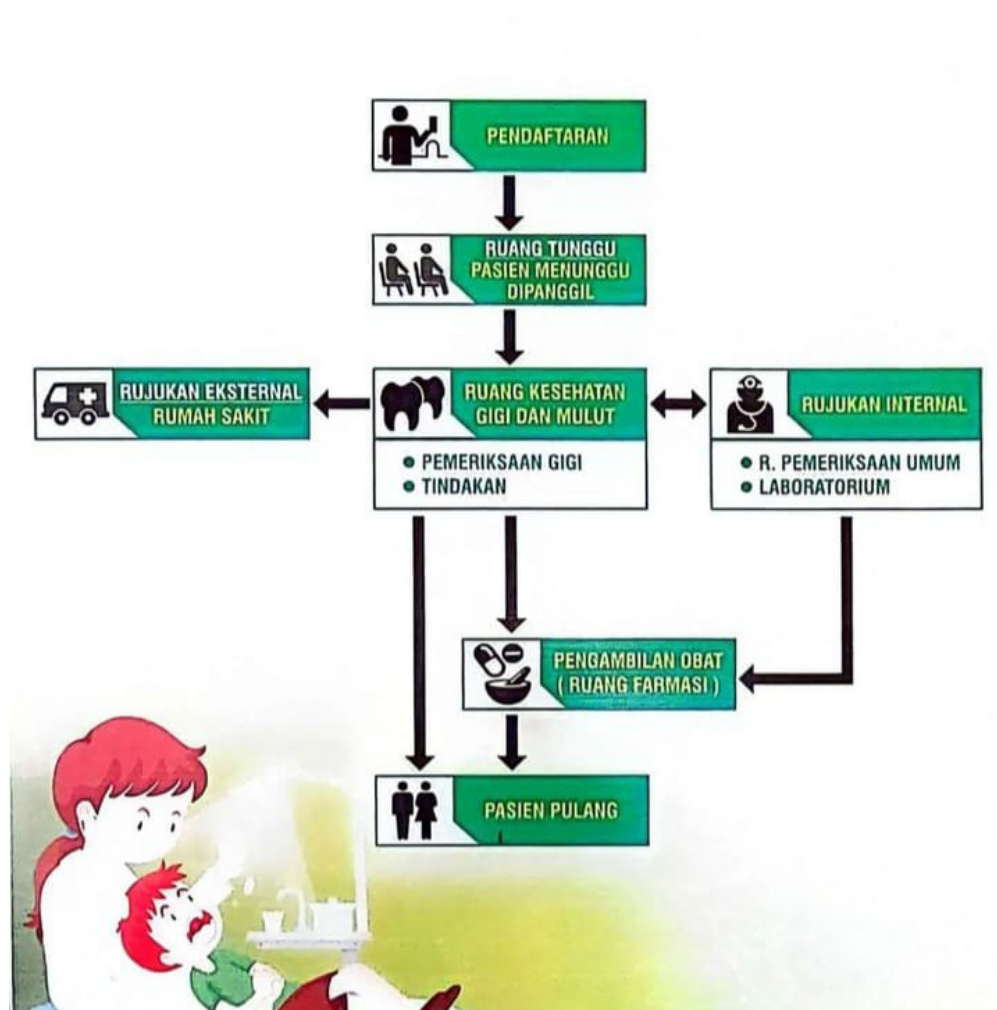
PENDAFTARAN

RUANG TUNGGU PASIEN MENUNGGU DIPANGGIL

RUJUKAN EKSTERNAL RUMAH SAKIT

RUANG KESEHATAN GIGI DAN MULUT

• PEMERIKSAAN GIGI
• TINDAKAN

RUJUKAN INTERNAL

• R. PEMERIKSAAN UMUM
• LABORATORIUM

PENGAMBILAN OBAT ( RUANG FARMASI )

PASIEN PULANG